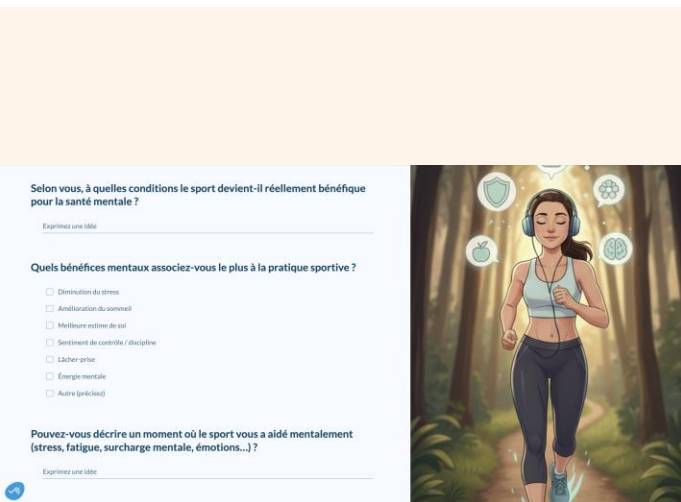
Selon vous, à quelles conditions le sport devient-il réellement bénéfique pour la santé mentale ?

Exprimez une idée

Quels bénéfices mentaux associez-vous le plus à la pratique sportive ?

Diminution du stress

Amélioration du sommeil

Meilleure estime de soi

Sentiment de contrôle / discipline

Lâcher-prise

Énergie mentale

Autre (précisez)

Pouvez-vous décrire un moment où le sport vous a aidé mentalement (stress, fatigue, surcharge mentale, émotions...) ?

Exprimez une idée